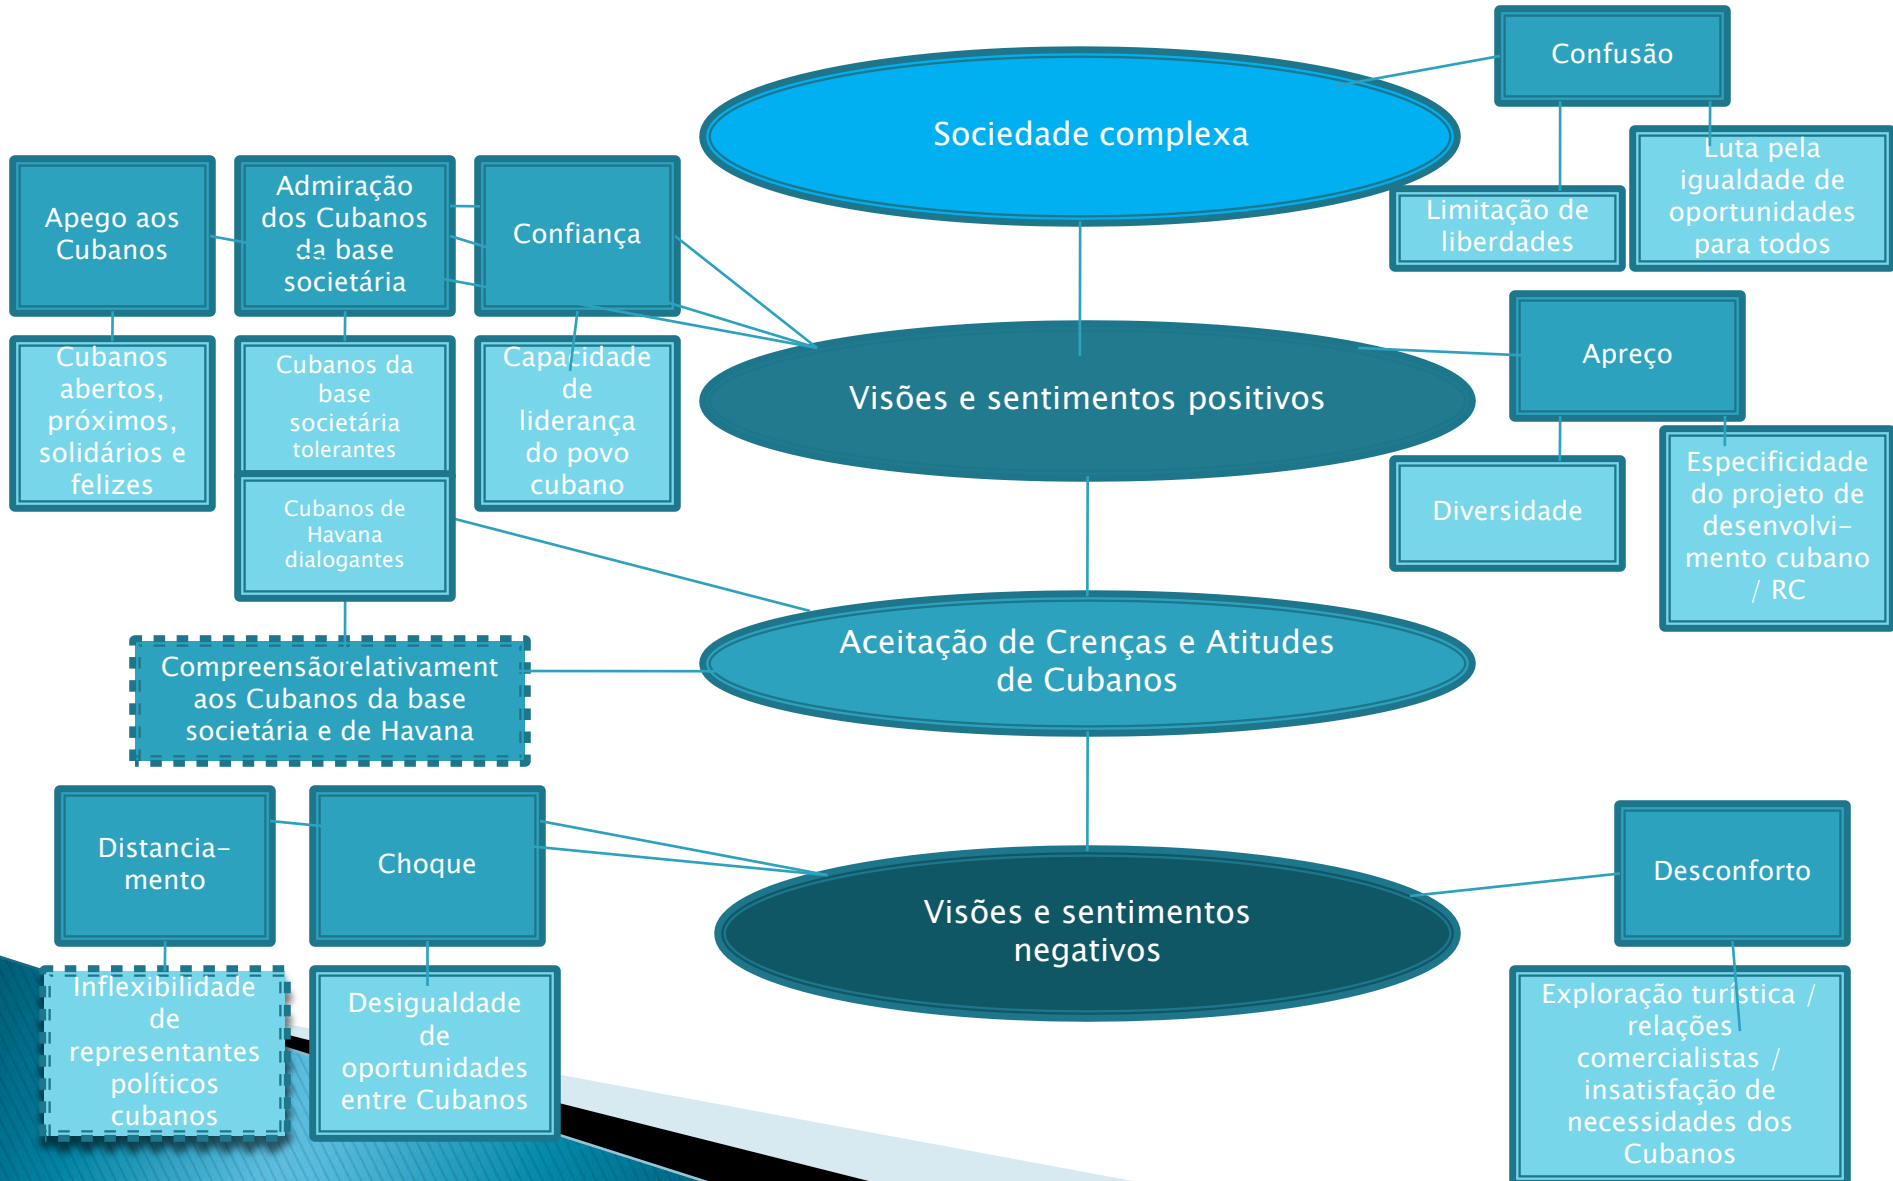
Sociedade complexa

Confusão

Limitação de liberdades

Luta pela igualdade de oportunidades para todos

Apego aos Cubanos

Admiração dos Cubanos da base societária

Confiança

Cubanos abertos, próximos, solidários e felizes

Cubanos da base societária tolerantes

Capacidade de liderança do povo cubano

Cubanos de Havana dialogantes

Visões e sentimentos positivos

Apreço

Diversidade

Especificidade do projeto de desenvolvimento cubano / RC

Compreensão relativamente aos Cubanos da base societária e de Havana

Aceitação de Crenças e Atitudes de Cubanos

Distanciamento

Choque

Inflexibilidade de representantes políticos cubanos

Desigualdade de oportunidades entre Cubanos

Visões e sentimentos negativos

Desconforto

Exploração turística / relações comercialistas / insatisfação de necessidades dos Cubanos